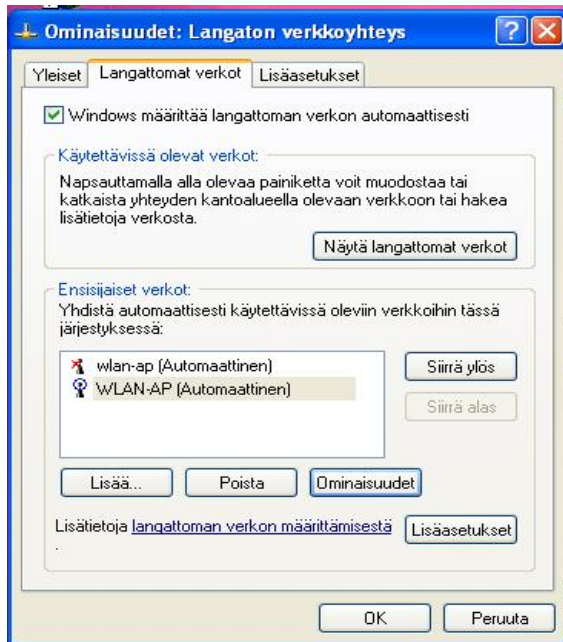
Ominaisuudet: Langaton verkkoyhteys

Yleiset | Langattomat verkot | Lisäasetukset

Windows määrittää langattoman verkon automaattisesti

Käytettävissä olevat verkot:
Napsauttamalla alla olevaa painiketta voit muodostaa tai katkaista yhteyden kantoalueella olevaan verkkoon tai hakea lisätietoja verkosta.

Näytä langattomat verkot

Ensisijaiset verkot:
Yhdistä automaattisesti käytettävissä oleviin verkkoihin tässä järjestyksessä:

wlan-ap (Automaattinen)
WLAN-AP (Automaattinen)

Siirrä ylös
Siirrä alas

Lisää...
Poista
Ominaisuudet

Lisätietoja langattoman verkon määrittämisestä
Lisäasetukset

OK
Peruuta